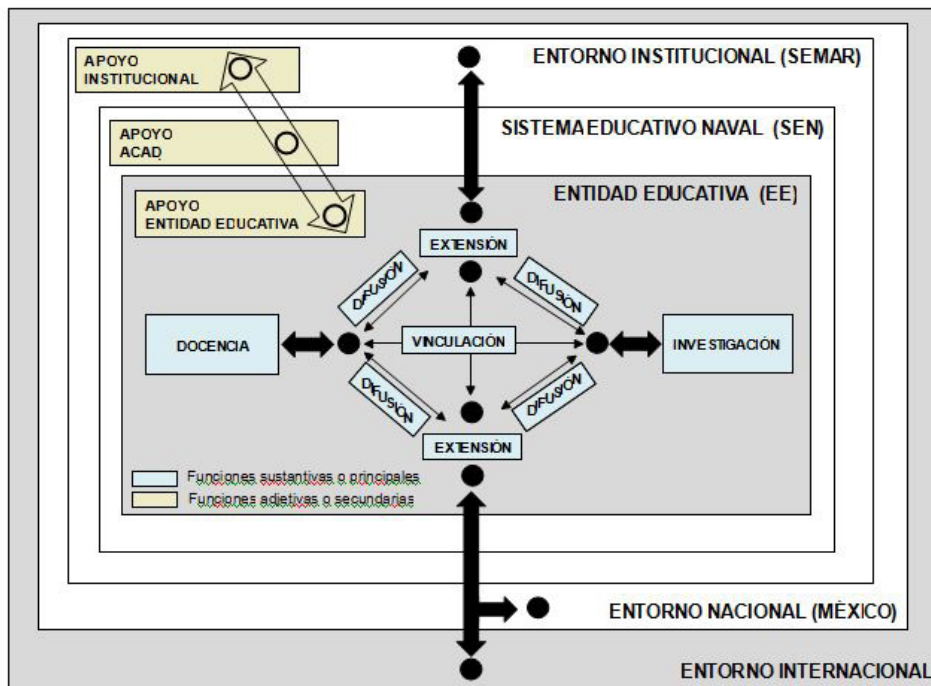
APOYO INSTITUCIONAL

ENTORNO INSTITUCIONAL (SEMAR)

APOYO ACAD

SISTEMA EDUCATIVO NAVAL (SEN)

APOYO ENTIDAD EDUCATIVA

ENTIDAD EDUCATIVA (EE)

EXTENSIÓN

DIFUSIÓN

DIFUSIÓN

DOCENCIA

VINCULACIÓN

INVESTIGACIÓN

DIFUSIÓN

DIFUSIÓN

EXTENSIÓN

Funciones sustantivas o principales

Funciones adjetivas o secundarias

ENTORNO NACIONAL (MÉXICO)

ENTORNO INTERNACIONAL